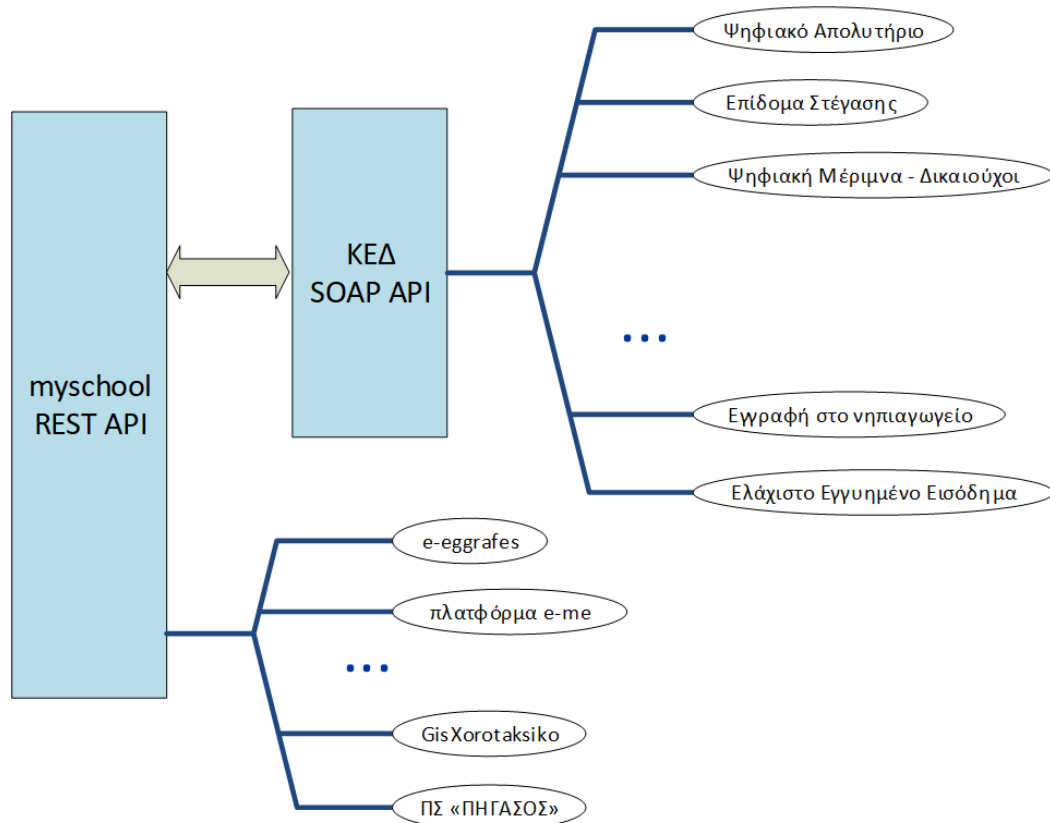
myschool
REST API

ΚΕΔ
SOAP API

Ψηφιακό Απολυτήριο

Επίδομα Στέγασης

Ψηφιακή Μέριμνα - Δικαιούχοι

...

Εγγραφή στο νηπιαγωγείο

Ελάχιστο Εγγυημένο Εισόδημα

e-eggrafes

πλατφόρμα e-me

...

GisXorotaksiko

ΠΣ «ΠΗΓΑΣΟΣ»